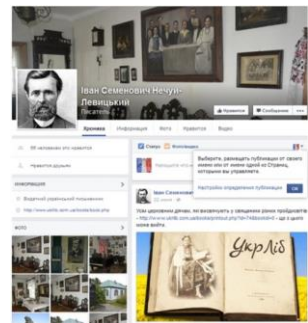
Іван Семенович Нечуй-Левицький
Писатель

Нравится
Сообщение

Хроника
Информация
Фото
Нравится
Видео

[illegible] нравится

Нравится друзьям

ИНФОРМАЦИЯ
Видатний український письменник
http://www.ukrlib.com.ua/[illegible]

ФОТО

Статус
Фото/видео

Выберите, размещать публикации от своего имени или от имени одной из Страниц, которыми вы управляете.

Настройки определения публикации
OK

Усім щирого дня! Ви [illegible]
http://www.ukrlib.com.ua/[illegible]

УкрЛіб